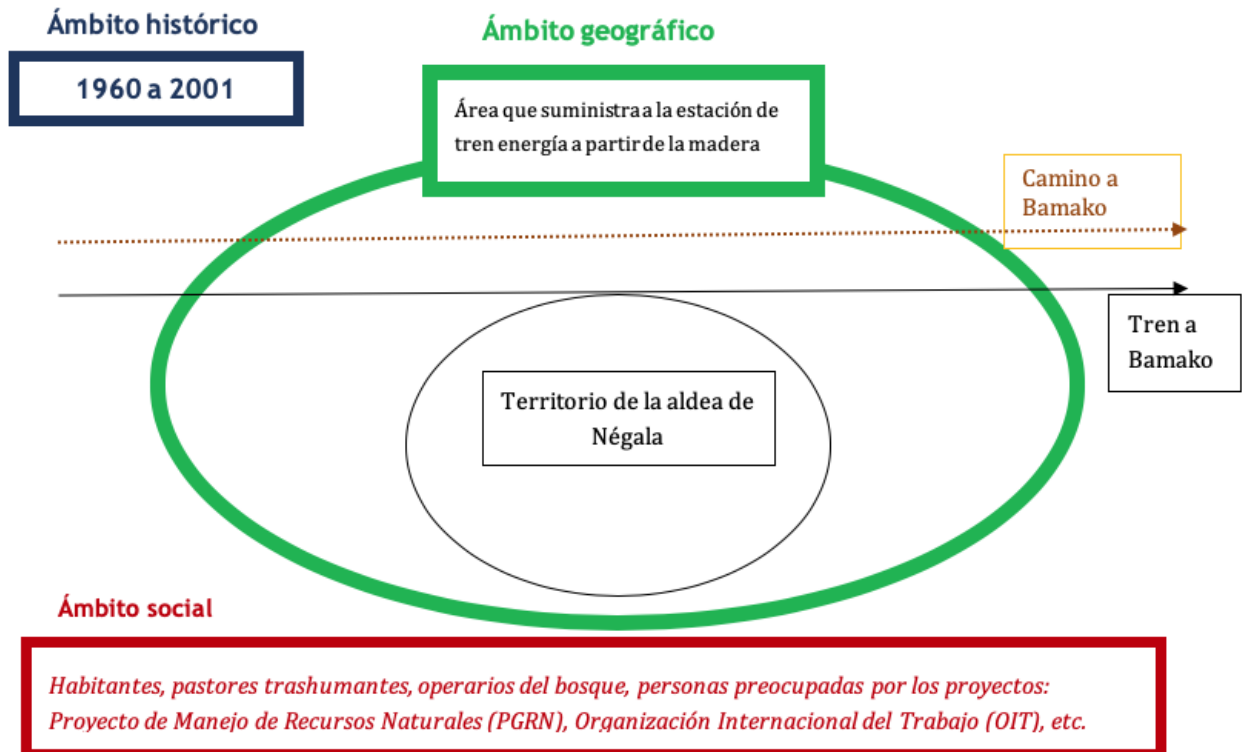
Ámbito histórico

1960 a 2001

Ámbito geográfico

Área que suministra a la estación de tren energía a partir de la madera

Camino a Bamako

Tren a Bamako

Territorio de la aldea de Négala

Ámbito social

Habitantes, pastores trashumantes, operarios del bosque, personas preocupadas por los proyectos: Proyecto de Manejo de Recursos Naturales (PGRN), Organización Internacional del Trabajo (OIT), etc.